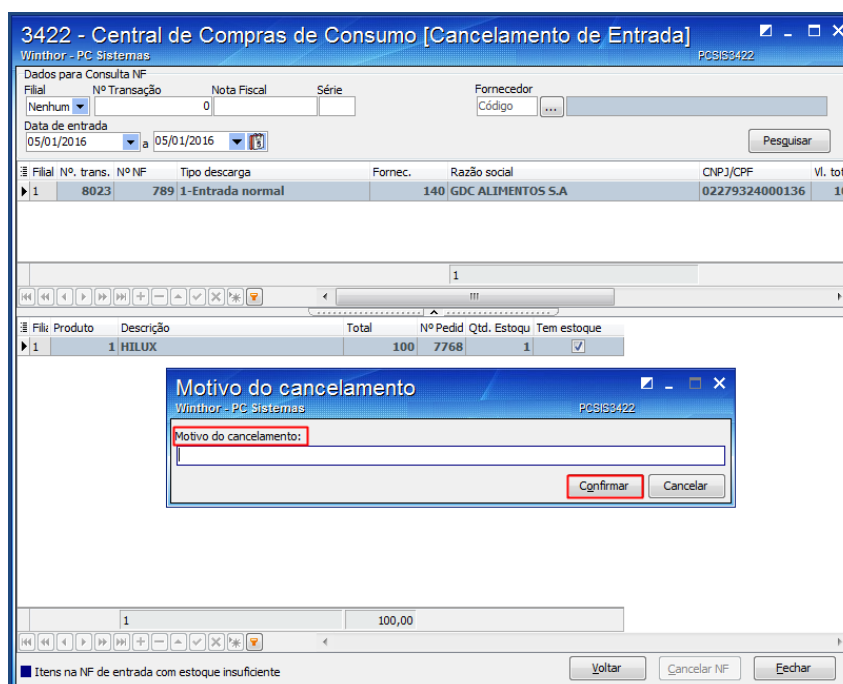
3422 - Central de Compras de Consumo [Cancelamento de Entrada]
Winthor - PC Sistemas
PCSIS3422

Dados para Consulta NF
Filial
Nenhum
Nº Transação
0
Nota Fiscal
Série
Fornecedor
Código
...
Data de entrada
05/01/2016
a
05/01/2016
Pesquisar

| Filial | Nº. trans. | Nº NF | Tipo descarga | Fornec. | Razão social | CNPJ/CPF | Vl. tot |
|---|---|---|---|---|---|---|---|
| 1 | 8023 | 789 | 1-Entrada normal | 140 | GDC ALIMENTOS S.A | 02279324000136 | 1 |

1

| Filia | Produto | Descrição | Total | Nº Pedid | Qtd. Estoqu | Tem estoque |
|---|---|---|---|---|---|---|
| 1 | 1 | HILUX | 100 | 7768 | 1 | ✓ |

Motivo do cancelamento
Winthor - PC Sistemas
PCSIS3422
Motivo do cancelamento:
Confirmar
Cancelar

1
100,00

Itens na NF de entrada com estoque insuficiente
Voltar
Cancelar NF
Fechar